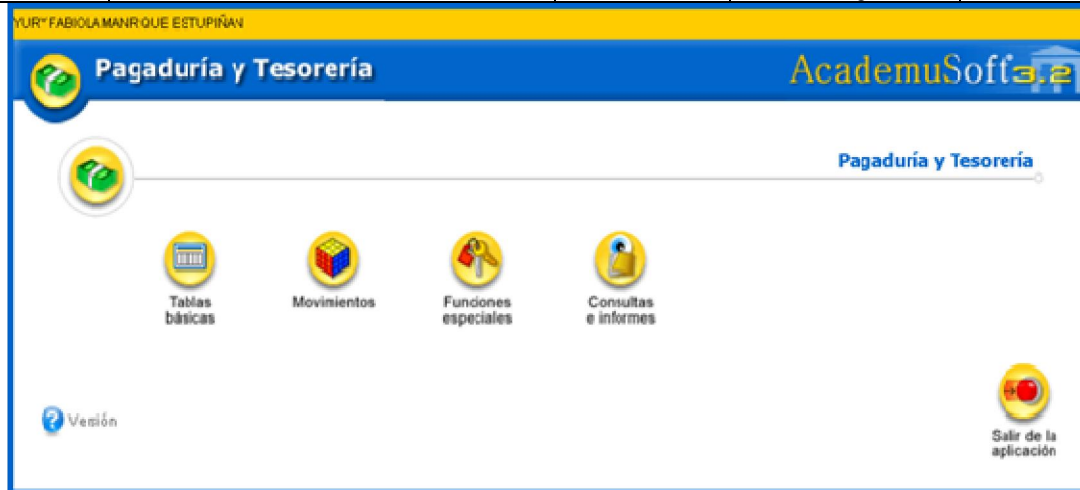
YUR* FABIOLA MANRIQUE ESTUPIÑAN

Pagaduría y Tesorería

AcademuSoft 3.2

Pagaduría y Tesorería

Tablas básicas

Movimientos

Funciones especiales

Consultas e informes

Versión

Salir de la aplicación